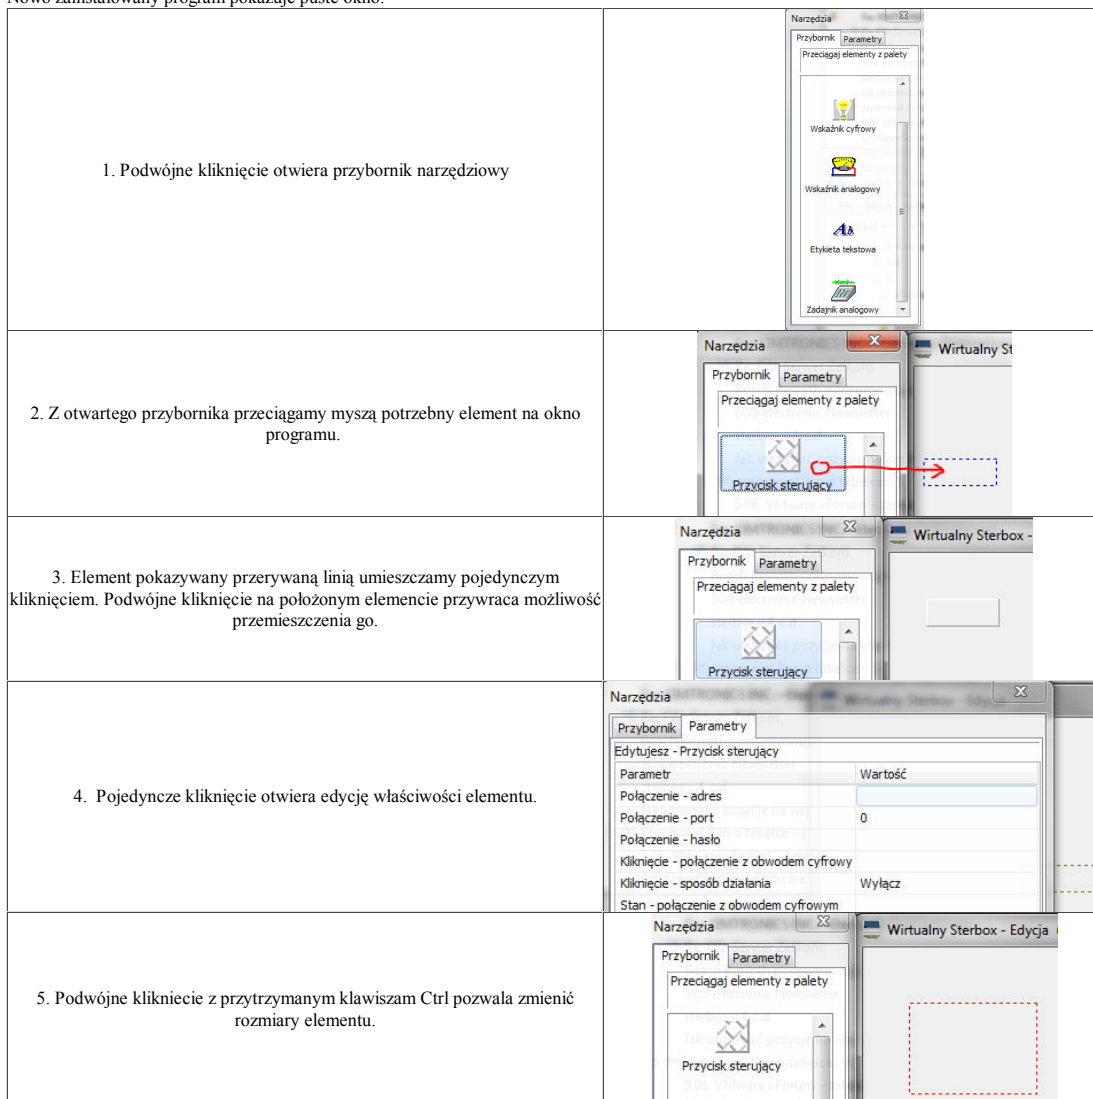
Nowo zainstalowany program pokazuje puste okno.

| | |
|---|---|
| 1. Podwójne kliknięcie otwiera przybornik narzędziowy | Narzędzia<br>Przybornik Parametry<br>Przeciągaj elementy z palety<br>Wskaźnik cyfrowy<br>Wskaźnik analogowy<br>Etykieta tekstowa<br>Zadajnik analogowy |
| 2. Z otwartego przybornika przeciągamy myszą potrzebny element na okno programu. | Narzędzia<br>Przybornik Parametry<br>Przeciągaj elementy z palety<br>Przycisk sterujący<br>Wirtualny St |
| 3. Element pokazywany przerywaną linią umieszczamy pojedynczym kliknięciem. Podwójne kliknięcie na położonym elemencie przywraca możliwość przemieszczenia go. | Narzędzia<br>Przybornik Parametry<br>Przeciągaj elementy z palety<br>Przycisk sterujący<br>Wirtualny Sterbox - |
| 4. Pojedyncze kliknięcie otwiera edycję właściwości elementu. | Narzędzia<br>Przybornik Parametry<br>Edytujesz - Przycisk sterujący<br>Parametr / Wartość<br>Połączenie - adres<br>Połączenie - port / 0<br>Połączenie - hasło<br>Kliknięcie - połączenie z obwodem cyfrowy<br>Kliknięcie - sposób działania / Wyłącz<br>Stan - połączenie z obwodem cyfrowym |
| 5. Podwójne kliknięcie z przytrzymanym klawiszam Ctrl pozwala zmienić rozmiary elementu. | Narzędzia<br>Przybornik Parametry<br>Przeciągaj elementy z palety<br>Przycisk sterujący<br>Wirtualny Sterbox - Edycja |